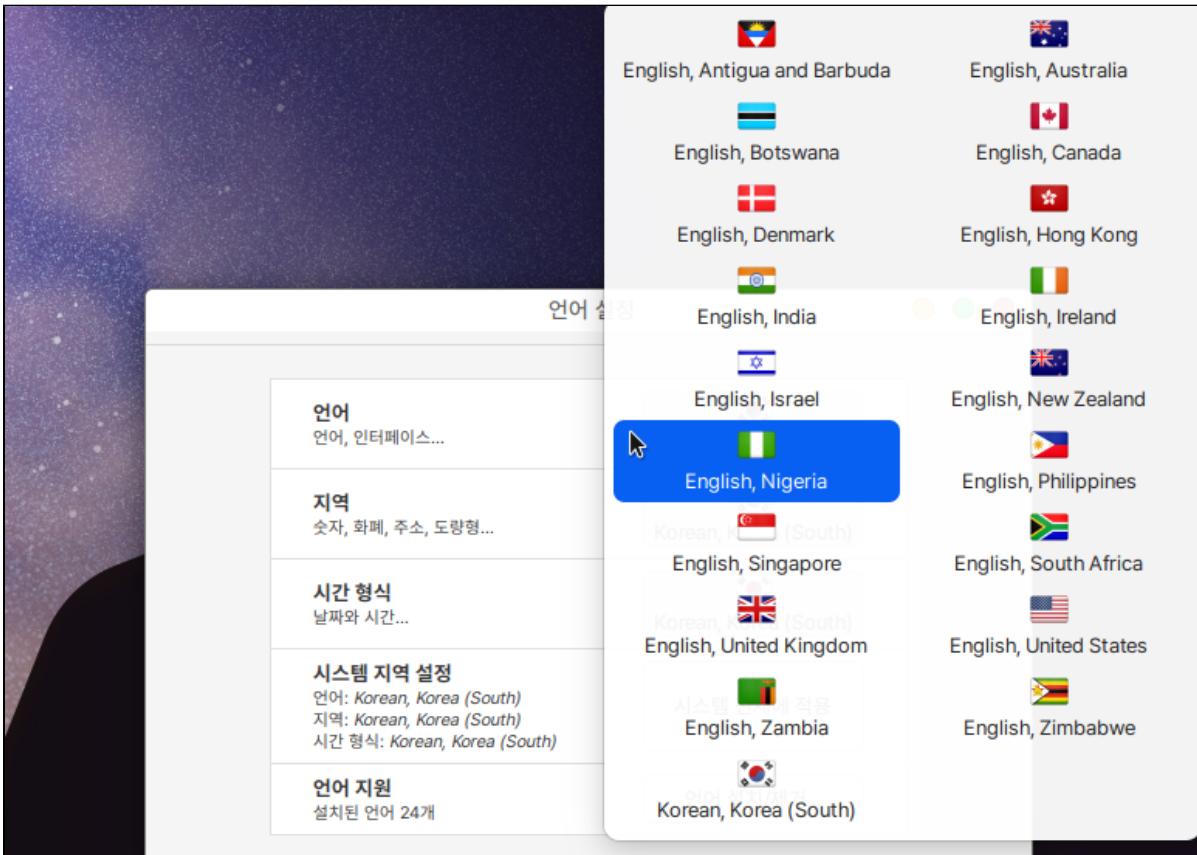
English, Antigua and Barbuda
English, Australia
English, Botswana
English, Canada
English, Denmark
English, Hong Kong
English, India
English, Ireland
English, Israel
English, New Zealand
English, Nigeria
English, Philippines
English, Singapore
English, South Africa
English, United Kingdom
English, United States
English, Zambia
English, Zimbabwe
Korean, Korea (South)

언어 설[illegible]

언어
언어, 인터페이스...

지역
숫자, 화폐, 주소, 도량형...

시간 형식
날짜와 시간...

시스템 지역 설정
언어: Korean, Korea (South)
지역: Korean, Korea (South)
시간 형식: Korean, Korea (South)

언어 지원
설치된 언어 24개

Korean, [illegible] (South)
Korean, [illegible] (South)
시스템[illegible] 적용
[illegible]